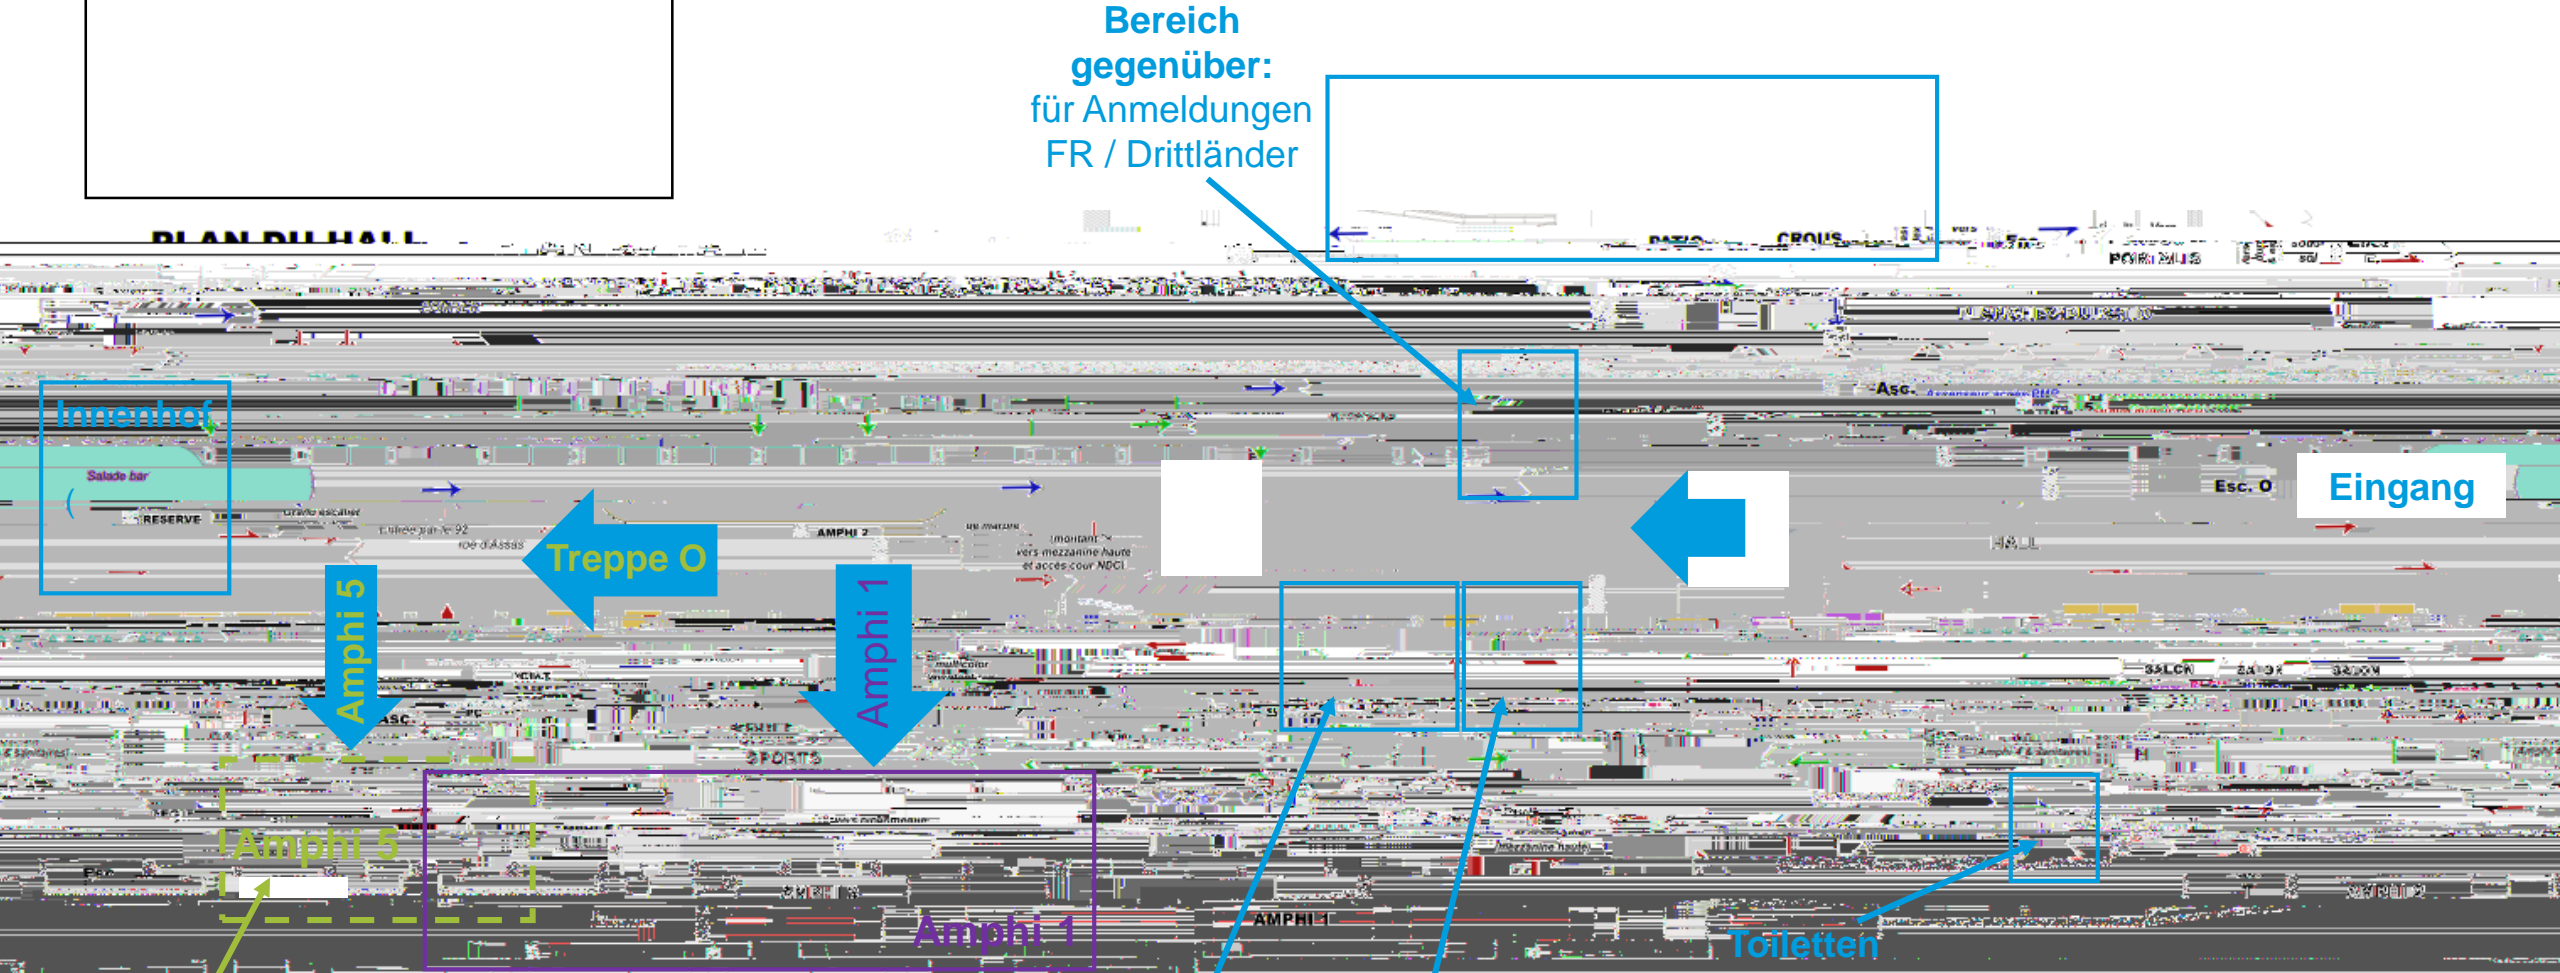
Bereich gegenüber:
für Anmeldungen FR / Drittländer

PLAN DU HALL

PATIO
CROUS

Innenhof
Salade bar
RESERVE

Treppe O
AMPHI 2
Esc. O
Eingang
HALL

Amphi 5
Amphi 1
SPORTS

Amphi 5
Amphi 1
AMPHI 1

Toiletten